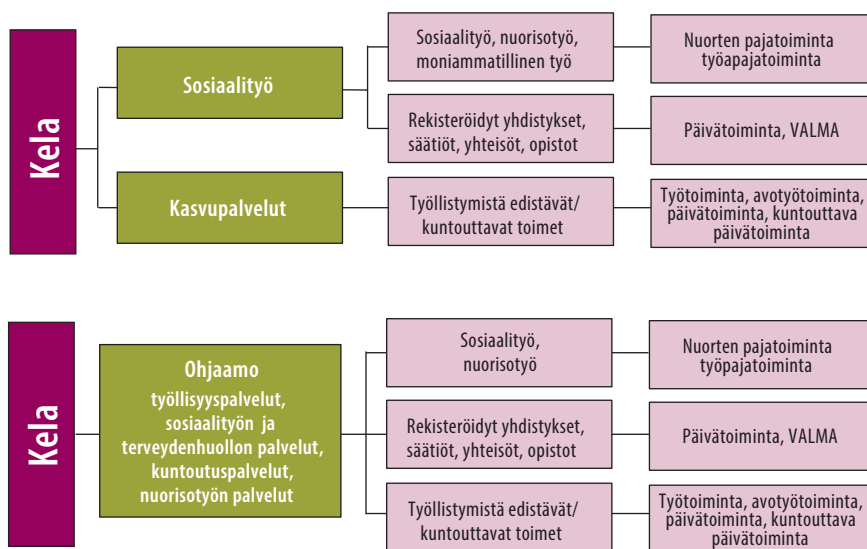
Kela

Sosiaalityö

Kasvupalvelut

Sosiaalityö, nuorisotyö, moniammatillinen työ

Rekisteröidyt yhdistykset, säätiöt, yhteisöt, opistot

Työllistymistä edistävät/ kuntouttavat toimet

Nuorten pajatoiminta työapajatoiminta

Päivätoiminta, VALMA

Työtoiminta, avotyötoiminta, päivätoiminta, kuntouttava päivätoiminta

Kela

Ohjaamo
työllisyyspalvelut, sosiaalityön ja terveydenhuollon palvelut, kuntoutuspalvelut, nuorisotyön palvelut

Sosiaalityö, nuorisotyö

Rekisteröidyt yhdistykset, säätiöt, yhteisöt, opistot

Työllistymistä edistävät/ kuntouttavat toimet

Nuorten pajatoiminta työpajatoiminta

Päivätoiminta, VALMA

Työtoiminta, avotyötoiminta, päivätoiminta, kuntouttava päivätoiminta